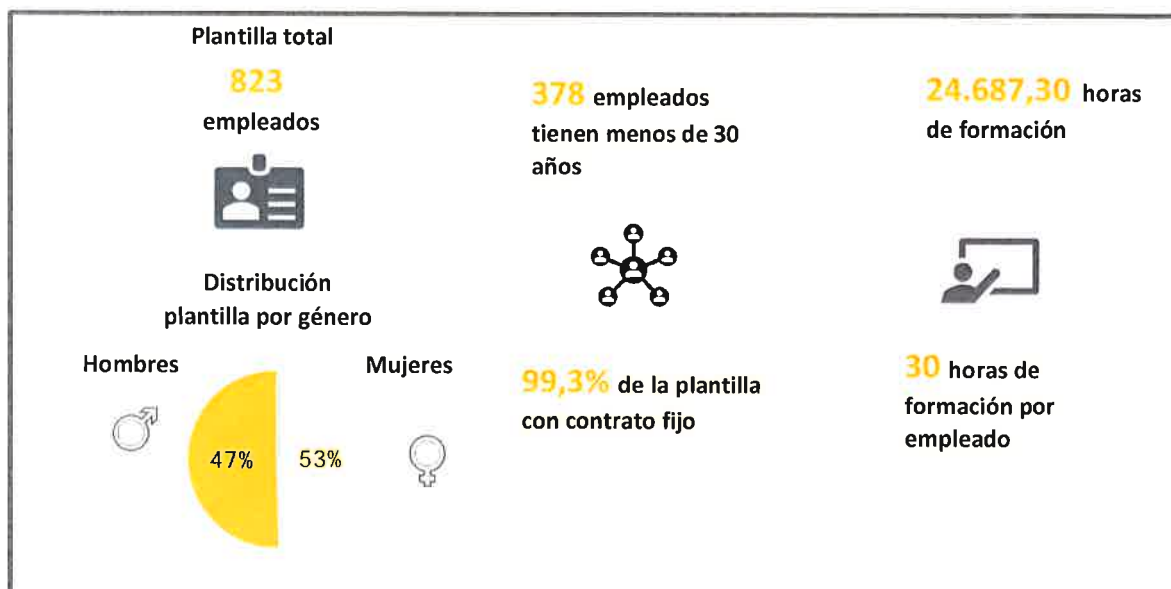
Plantilla total

823

empleados

Distribución plantilla por género

Hombres

Mujeres

47%

53%

378 empleados tienen menos de 30 años

99,3% de la plantilla con contrato fijo

24.687,30 horas de formación

30 horas de formación por empleado